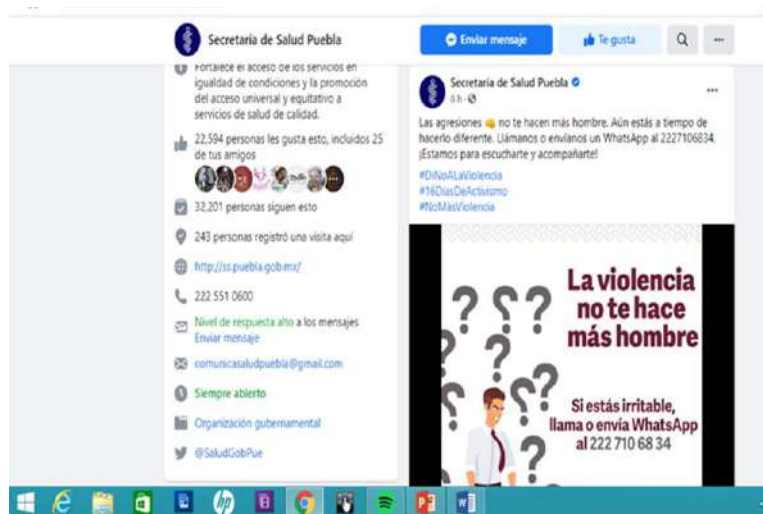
Secretaría de Salud Puebla

Enviar mensaje

Te gusta

Fortalece el acceso de los servicios en igualdad de condiciones y la promoción del acceso universal y equitativo a servicios de salud de calidad.

22,594 personas les gusta esto, incluidos 25 de tus amigos

32,201 personas siguen esto

243 personas registró una visita aquí

http://ss.puebla.gob.mx/

222 551 0600

Nivel de respuesta alto a los mensajes
Enviar mensaje

comunicasaludpuebla@gmail.com

Siempre abierto

Organización gubernamental

@SaludGobPue

Secretaría de Salud Puebla
8 h

Las agresiones no te hacen más hombre. Aún estás a tiempo de hacerlo diferente. Llámanos o envíanos un WhatsApp al 2227106834. ¡Estamos para escucharte y acompañarte!
#DiNoALaViolencia
#16DíasDeActivismo
#NoMásViolencia

La violencia no te hace más hombre

Si estás irritable, llama o envía WhatsApp al 222 710 68 34